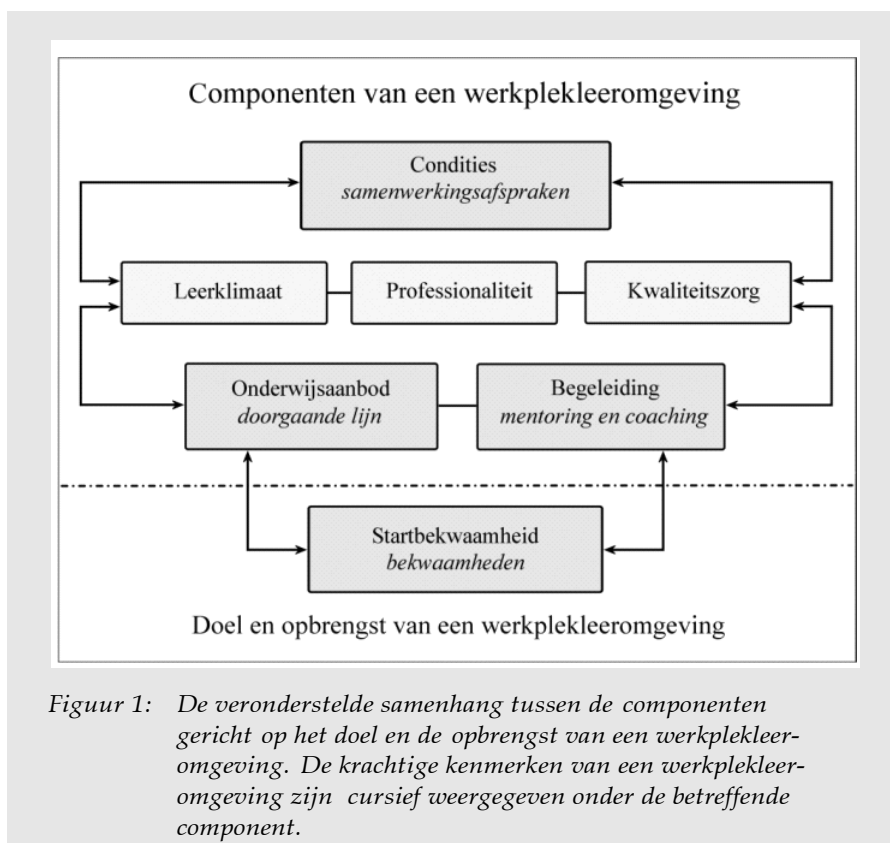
Componenten van een werkplekleeromgeving

Condities
*samenwerkingsafspraken*

Leerklimaat

Professionaliteit

Kwaliteitszorg

Onderwijsaanbod
*doorgaande lijn*

Begeleiding
*mentoring en coaching*

Startbekwaamheid
*bekwaamheden*

Doel en opbrengst van een werkplekleeromgeving

*Figuur 1: De veronderstelde samenhang tussen de componenten gericht op het doel en de opbrengst van een werkplekleeromgeving. De krachtige kenmerken van een werkplekleeromgeving zijn cursief weergegeven onder de betreffende component.*